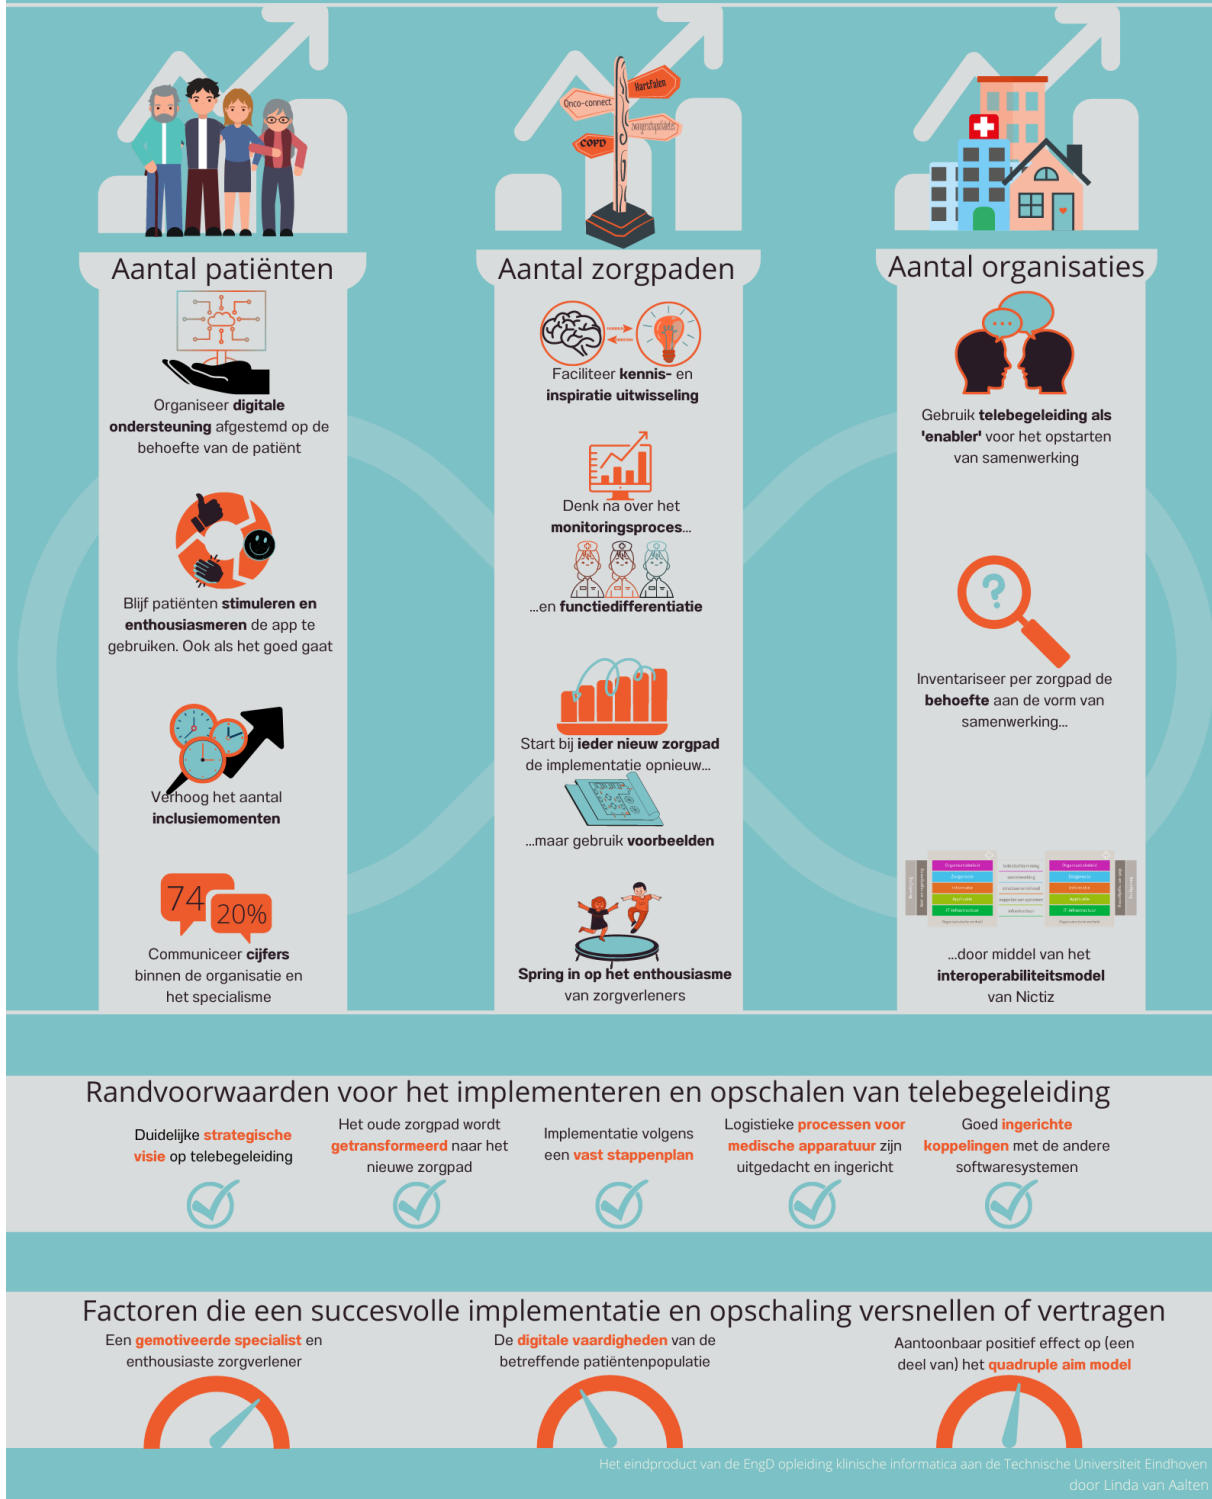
Aantal patiënten

Organiseer digitale ondersteuning afgestemd op de behoefte van de patiënt

Blijf patiënten stimuleren en enthousiasmeren de app te gebruiken. Ook als het goed gaat

Verhoog het aantal inclusiemomenten

74 20%

Communiceer cijfers binnen de organisatie en het specialisme

Onco-connect Hartfalen Zwangerschapsdiabetes COPD

Aantal zorgpaden

Faciliteer kennis- en inspiratie uitwisseling

Denk na over het monitoringsproces...

...en functiedifferentiatie

Start bij ieder nieuw zorgpad de implementatie opnieuw...

...maar gebruik voorbeelden

Spring in op het enthousiasme van zorgverleners

Aantal organisaties

Gebruik telebegeleiding als 'enabler' voor het opstarten van samenwerking

Inventariseer per zorgpad de behoefte aan de vorm van samenwerking...

...door middel van het interoperabiliteitsmodel van Nictiz

Randvoorwaarden voor het implementeren en opschalen van telebegeleiding

Duidelijke strategische visie op telebegeleiding

Het oude zorgpad wordt getransformeerd naar het nieuwe zorgpad

Implementatie volgens een vast stappenplan

Logistieke processen voor medische apparatuur zijn uitgedacht en ingericht

Goed ingerichte koppelingen met de andere softwaresystemen

Factoren die een succesvolle implementatie en opschaling versnellen of vertragen

Een gemotiveerde specialist en enthousiaste zorgverlener

De digitale vaardigheden van de betreffende patiëntenpopulatie

Aantoonbaar positief effect op (een deel van) het quadruple aim model

Het eindproduct van de EngD opleiding klinische informatica aan de Technische Universiteit Eindhoven door Linda van Aalten